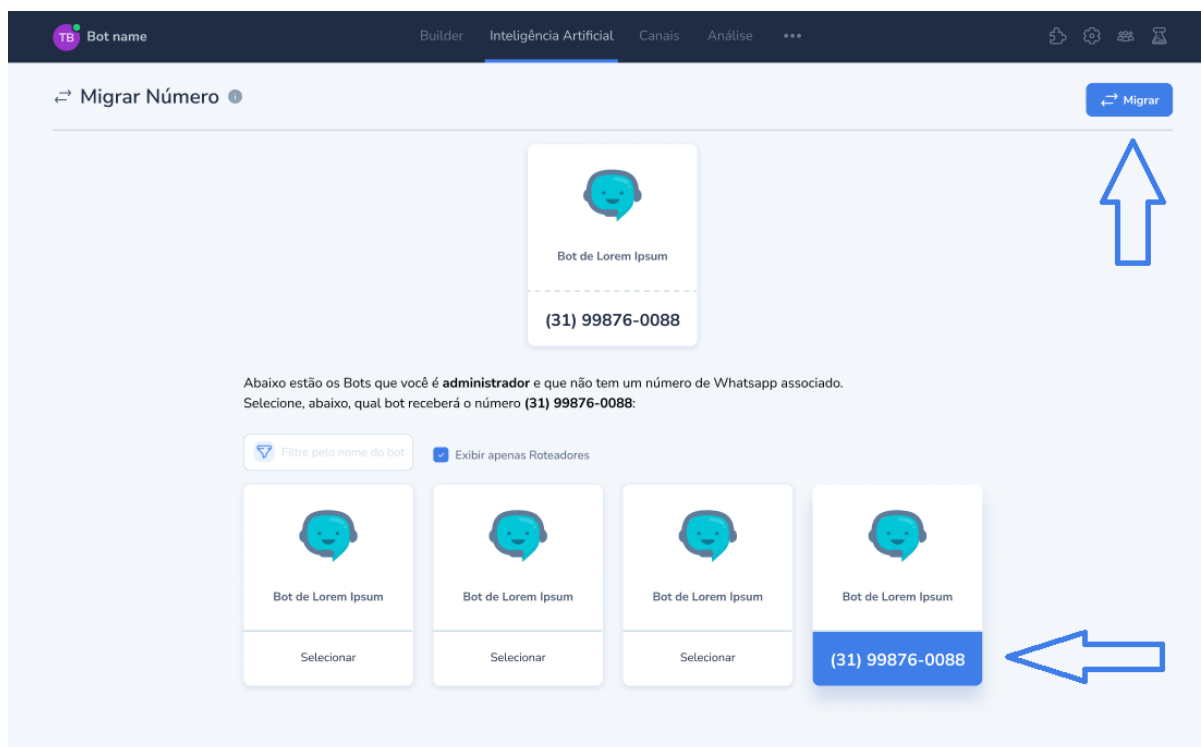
TB Bot name

Builder Inteligência Artificial Canais Análise •••

Migrar Número

Migrar

Bot de Lorem Ipsum

(31) 99876-0088

Abaixo estão os Bots que você é **administrador** e que não tem um número de Whatsapp associado.
Selecione, abaixo, qual bot receberá o número **(31) 99876-0088**:

Filtre pelo nome do bot

Exibir apenas Roteadores

Bot de Lorem Ipsum

Selecionar

Bot de Lorem Ipsum

Selecionar

Bot de Lorem Ipsum

Selecionar

Bot de Lorem Ipsum

(31) 99876-0088